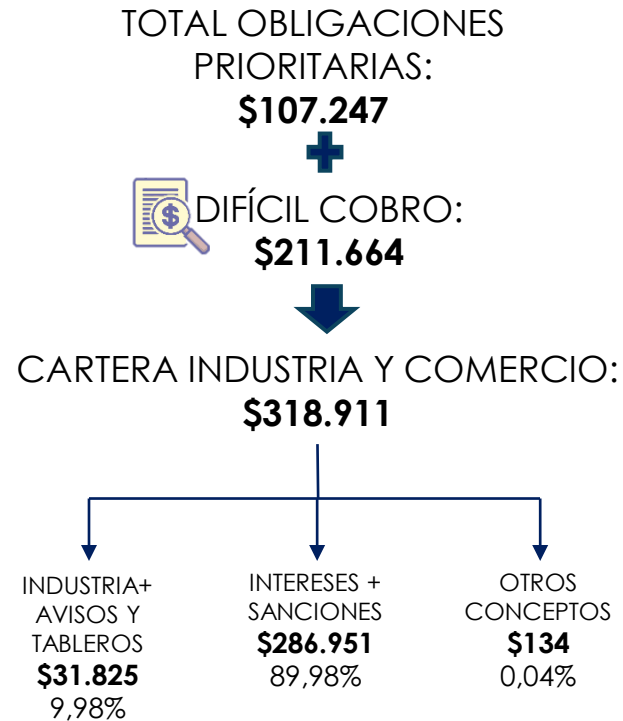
TOTAL OBLIGACIONES PRIORITARIAS:
$107.247

DIFÍCIL COBRO:
$211.664

CARTERA INDUSTRIA Y COMERCIO:
$318.911

INDUSTRIA+ AVISOS Y TABLEROS
$31.825
9,98%

INTERESES + SANCIONES
$286.951
89,98%

OTROS CONCEPTOS
$134
0,04%